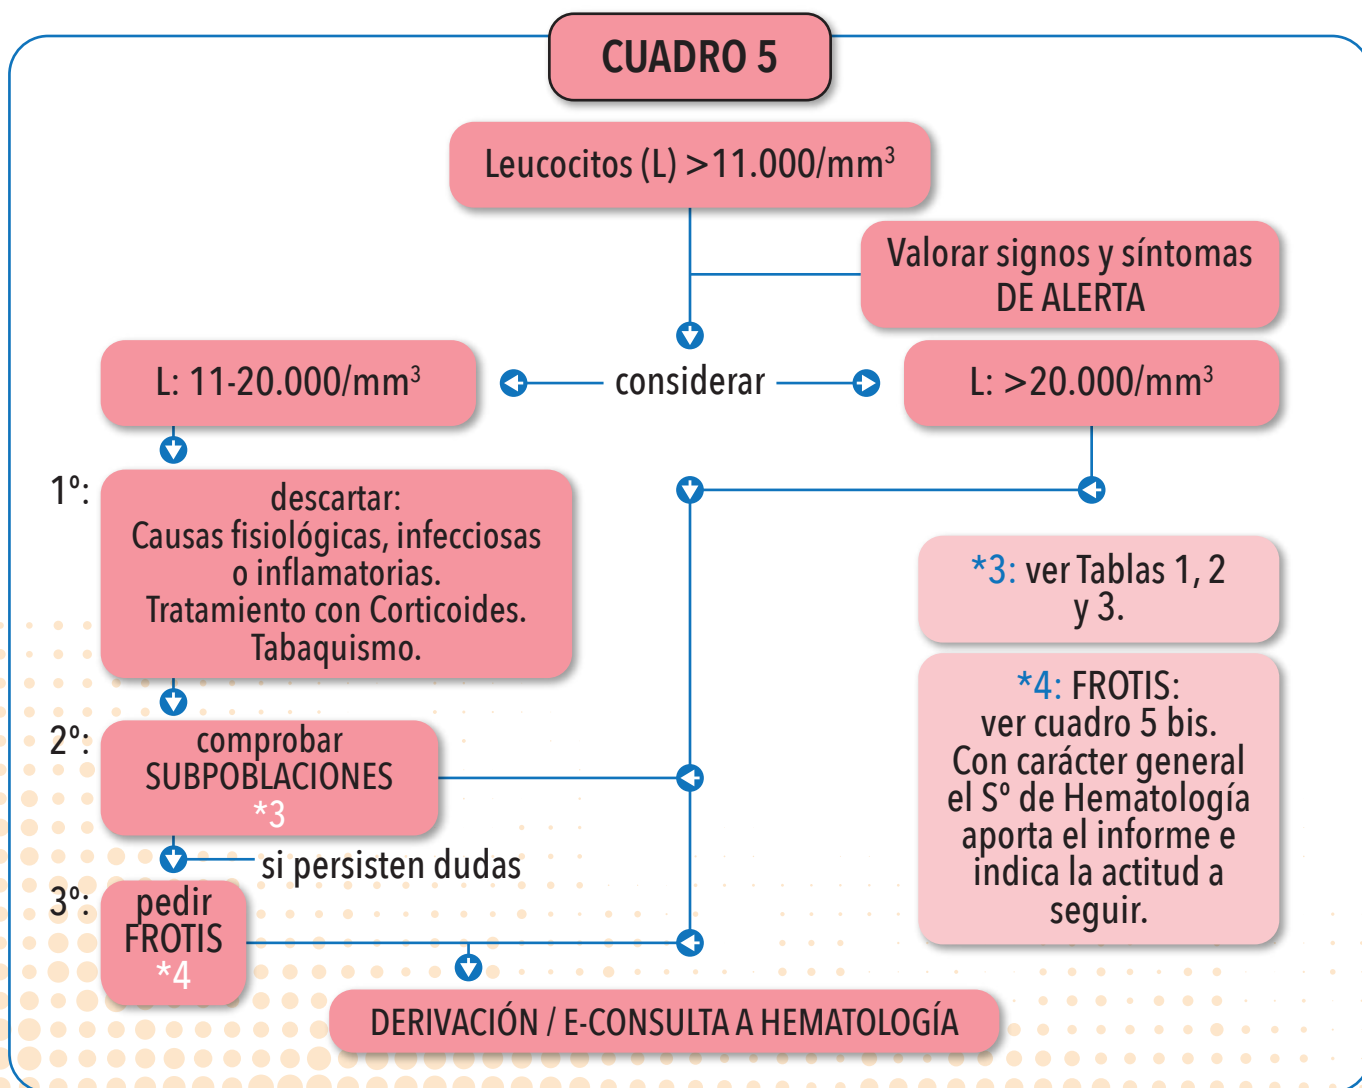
CUADRO 5

Leucocitos (L) >11.000/mm$^3$

Valorar signos y síntomas DE ALERTA

L: 11-20.000/mm$^3$

considerar

L: >20.000/mm$^3$

1º: descartar: Causas fisiológicas, infecciosas o inflamatorias. Tratamiento con Corticoides. Tabaquismo.

2º: comprobar SUBPOBLACIONES *3

si persisten dudas

3º: pedir FROTIS *4

*3: ver Tablas 1, 2 y 3.

*4: FROTIS: ver cuadro 5 bis. Con carácter general el Sº de Hematología aporta el informe e indica la actitud a seguir.

DERIVACIÓN / E-CONSULTA A HEMATOLOGÍA